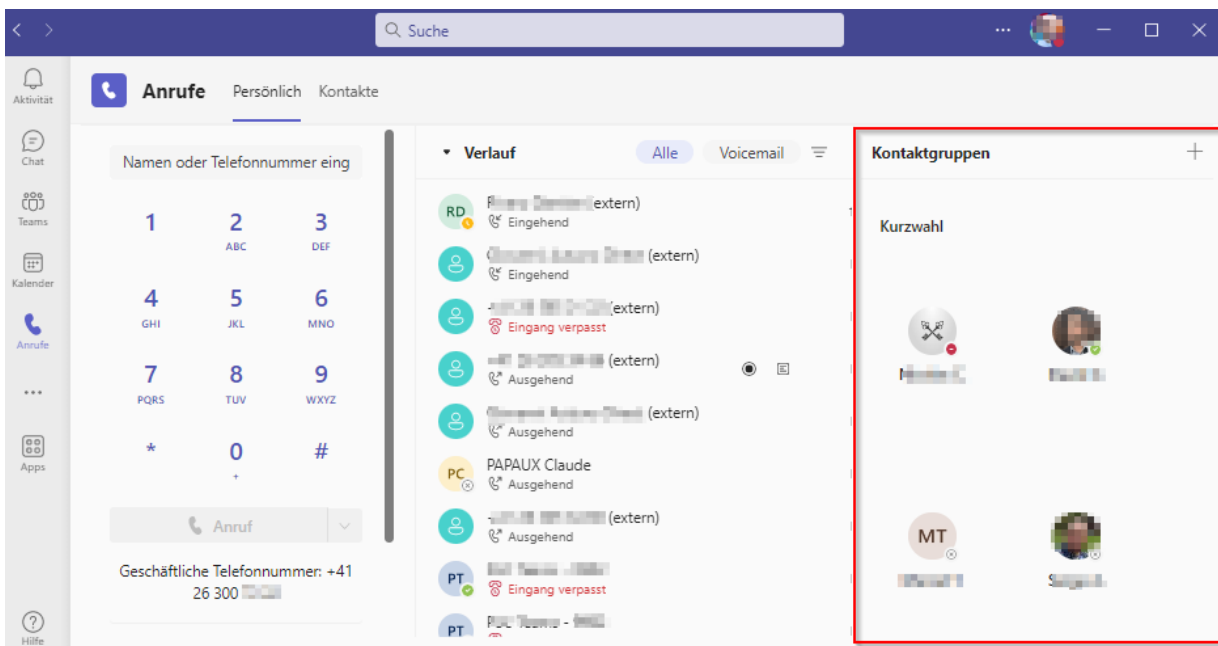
Suche

Aktivität
Chat
Teams
Kalender
Anrufe
...
Apps
Hilfe

Anrufe Persönlich Kontakte

Namen oder Telefonnummer eing

1
2 ABC
3 DEF
4 GHI
5 JKL
6 MNO
7 PQRS
8 TUV
9 WXYZ
*
0 +
#

Anruf

Geschäftliche Telefonnummer: +41 26 300 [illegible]

Verlauf Alle Voicemail

RD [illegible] (extern)
Eingehend
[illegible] (extern)
Eingehend
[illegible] (extern)
Eingang verpasst
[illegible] (extern)
Ausgehend
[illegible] (extern)
Ausgehend
PC PAPAUX Claude
Ausgehend
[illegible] (extern)
Ausgehend
PT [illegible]
Eingang verpasst
PT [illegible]

Kontaktgruppen +

Kurzwahl

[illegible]
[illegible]
MT
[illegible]
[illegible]